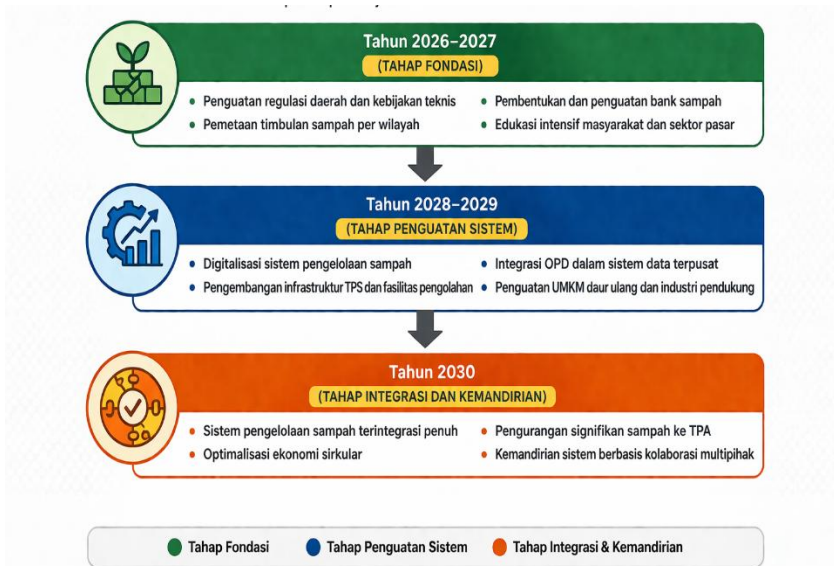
Tahun 2026–2027
(TAHAP FONDASI)

• Penguatan regulasi daerah dan kebijakan teknis
• Pemetaan timbulan sampah per wilayah
• Pembentukan dan penguatan bank sampah
• Edukasi intensif masyarakat dan sektor pasar

Tahun 2028–2029
(TAHAP PENGUATAN SISTEM)

• Digitalisasi sistem pengelolaan sampah
• Pengembangan infrastruktur TPS dan fasilitas pengolahan
• Integrasi OPD dalam sistem data terpusat
• Penguatan UMKM daur ulang dan industri pendukung

Tahun 2030
(TAHAP INTEGRASI DAN KEMANDIRIAN)

• Sistem pengelolaan sampah terintegrasi penuh
• Optimalisasi ekonomi sirkular
• Pengurangan signifikan sampah ke TPA
• Kemandirian sistem berbasis kolaborasi multipihak

Tahap Fondasi
Tahap Penguatan Sistem
Tahap Integrasi & Kemandirian